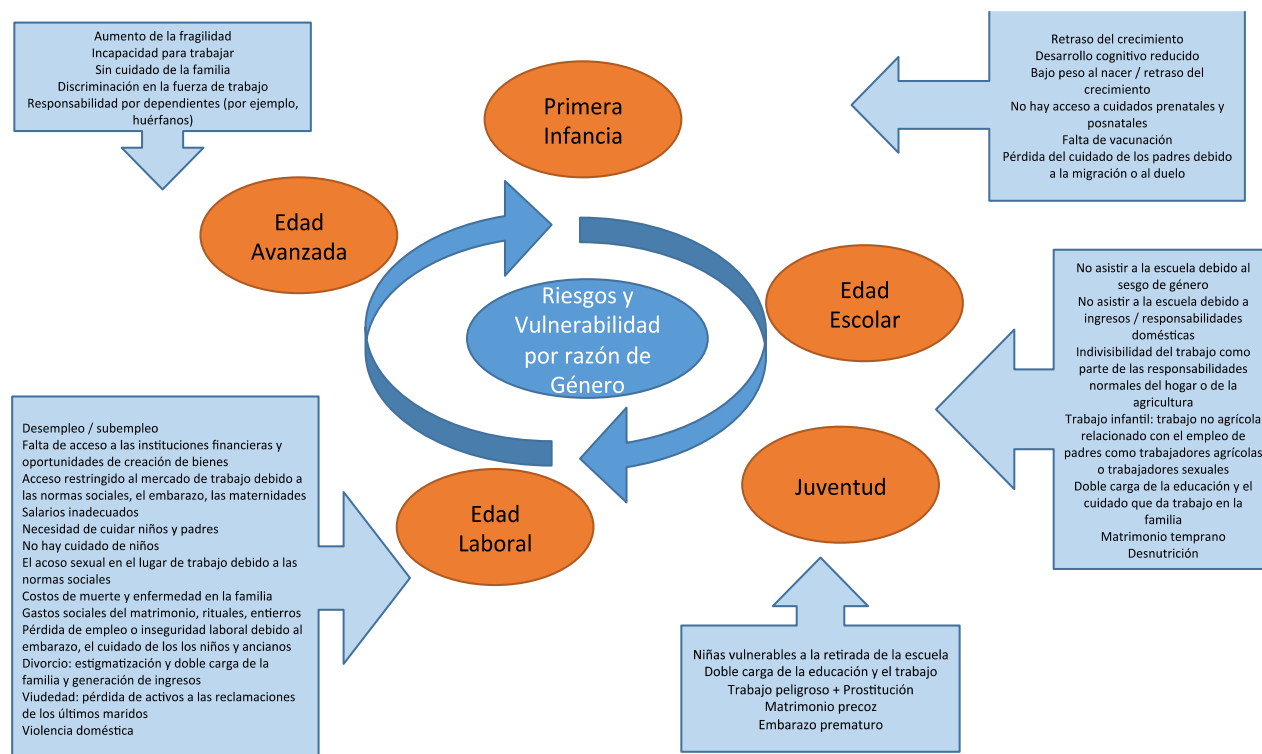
Aumento de la fragilidad
Incapacidad para trabajar
Sin cuidado de la familia
Discriminación en la fuerza de trabajo
Responsabilidad por dependientes (por ejemplo, huérfanos)

Primera Infancia

Retraso del crecimiento
Desarrollo cognitivo reducido
Bajo peso al nacer / retraso del crecimiento
No hay acceso a cuidados prenatales y posnatales
Falta de vacunación
Pérdida del cuidado de los padres debido a la migración o al duelo

Edad Avanzada

Riesgos y Vulnerabilidad por razón de Género

Edad Escolar

No asistir a la escuela debido al sesgo de género
No asistir a la escuela debido a ingresos / responsabilidades domésticas
Indivisibilidad del trabajo como parte de las responsabilidades normales del hogar o de la agricultura
Trabajo infantil: trabajo no agrícola relacionado con el empleo de padres como trabajadores agrícolas o trabajadores sexuales
Doble carga de la educación y el cuidado que da trabajo en la familia
Matrimonio temprano
Desnutrición

Desempleo / subempleo
Falta de acceso a las instituciones financieras y oportunidades de creación de bienes
Acceso restringido al mercado de trabajo debido a las normas sociales, el embarazo, las maternidades
Salarios inadecuados
Necesidad de cuidar niños y padres
No hay cuidado de niños
El acoso sexual en el lugar de trabajo debido a las normas sociales
Costos de muerte y enfermedad en la familia
Gastos sociales del matrimonio, rituales, entierros
Pérdida de empleo o inseguridad laboral debido al embarazo, el cuidado de los los niños y ancianos
Divorcio: estigmatización y doble carga de la familia y generación de ingresos
Viudedad: pérdida de activos a las reclamaciones de los últimos maridos
Violencia doméstica

Edad Laboral

Juventud

Niñas vulnerables a la retirada de la escuela
Doble carga de la educación y el trabajo
Trabajo peligroso + Prostitución
Matrimonio precoz
Embarazo prematuro